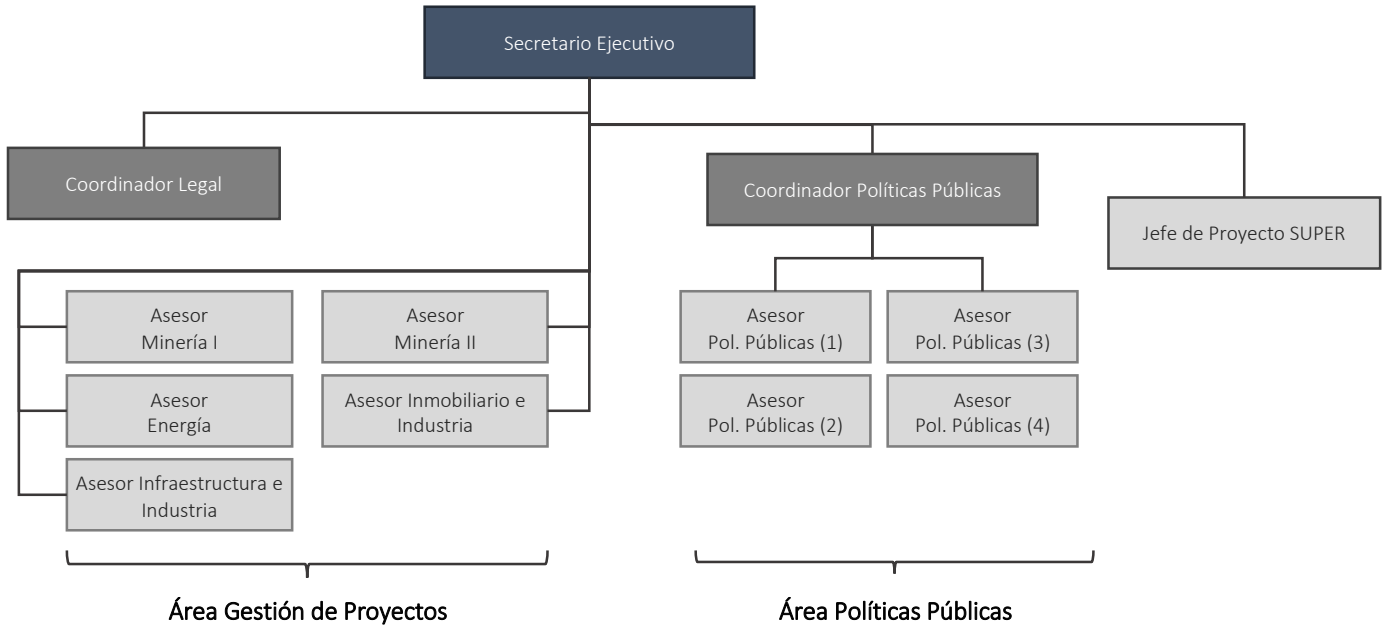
Secretario Ejecutivo

Coordinador Legal

Coordinador Políticas Públicas

Jefe de Proyecto SUPER

Asesor Minería I

Asesor Minería II

Asesor Energía

Asesor Inmobiliario e Industria

Asesor Infraestructura e Industria

Asesor Pol. Públicas (1)

Asesor Pol. Públicas (3)

Asesor Pol. Públicas (2)

Asesor Pol. Públicas (4)

Área Gestión de Proyectos

Área Políticas Públicas